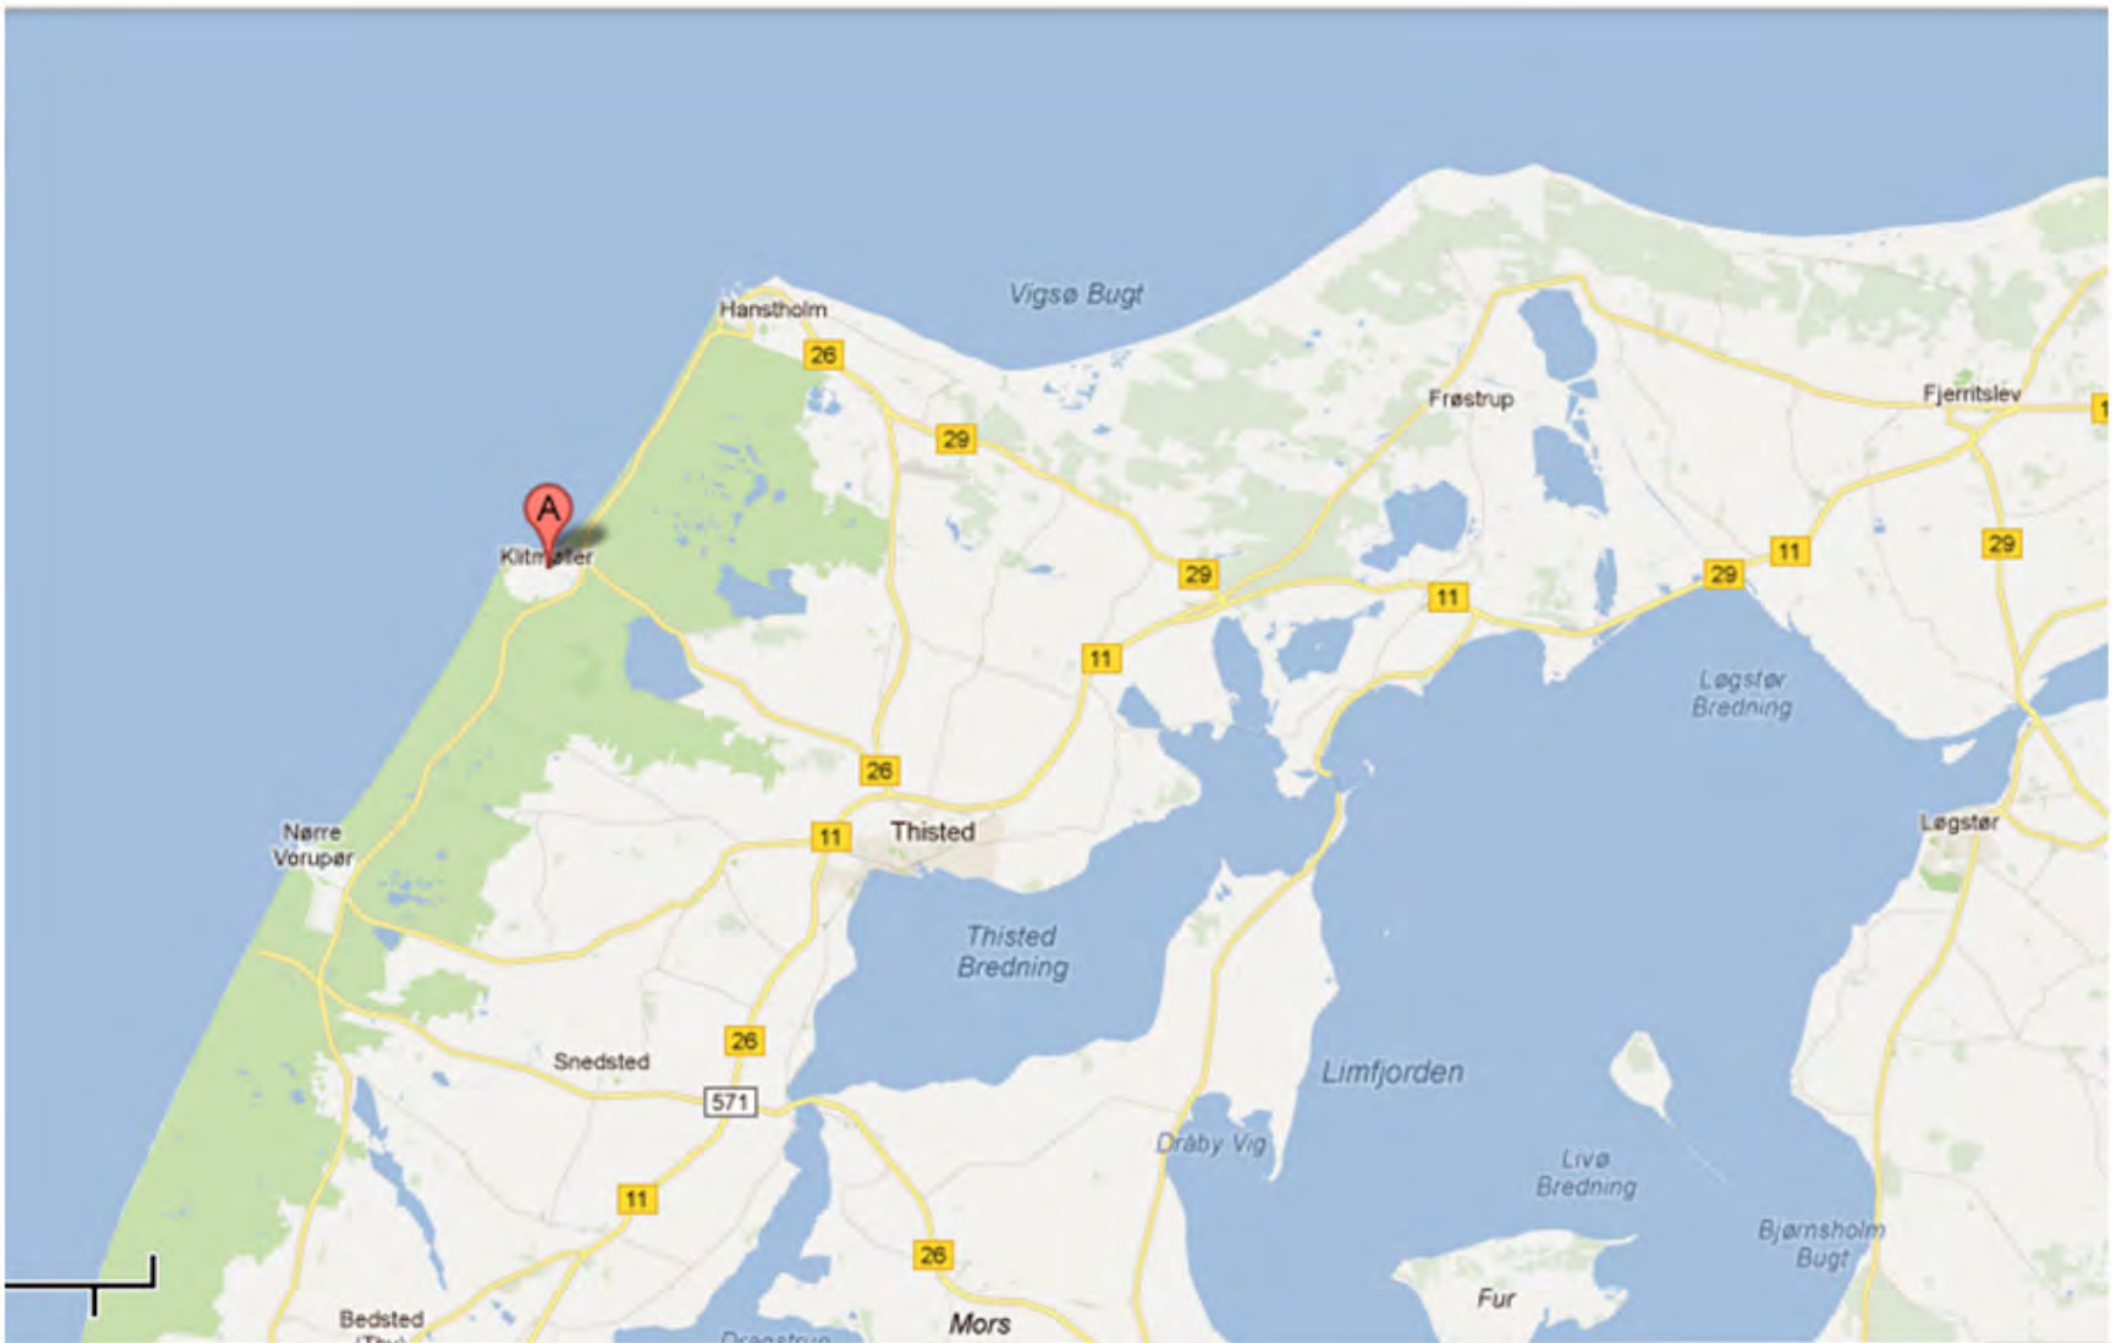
Vigsø Bugt

Hanstholm

26

29

Frøstrup

Fjerritslev

A

Klitmøller

29

11

29

11

29

11

11

Løgstør Bredning

26

Nørre Vorupør

11

Thisted

Løgstør

Thisted Bredning

26

Snedsted

571

Limfjorden

Dråby Vig

Livø Bredning

11

Bjørnsholm Bugt

26

Fur

Bedsted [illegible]

Mors

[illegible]